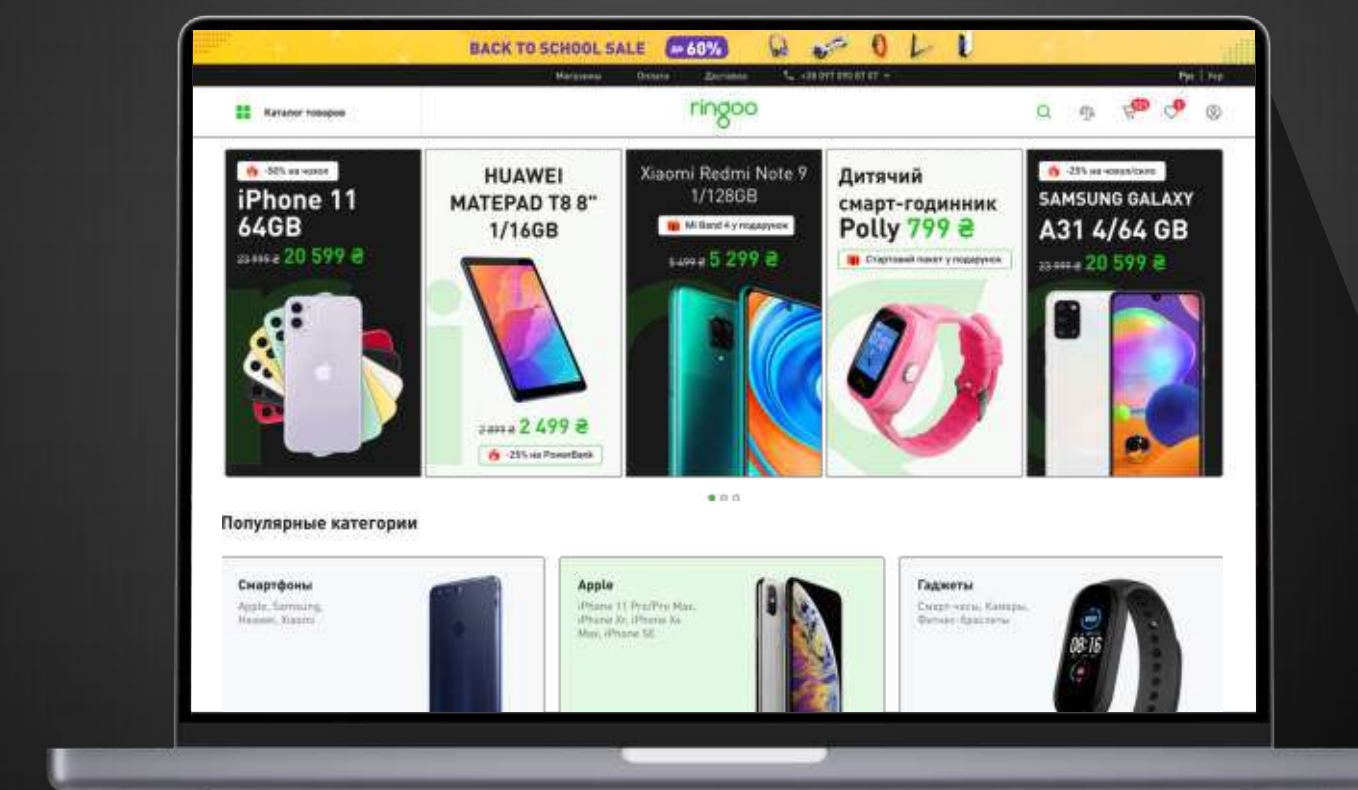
BACK TO SCHOOL SALE до 60%

Магазины Оплата Доставка +38 097 090 07 07

Рус | Укр

Каталог товаров

ringoo

-50% на чехол

iPhone 11 64GB

23 999 ₴ 20 599 ₴

HUAWEI MATEPAD T8 8" 1/16GB

2 899 ₴ 2 499 ₴

-25% на PowerBank

Xiaomi Redmi Note 9 1/128GB

Mi Band 4 у подарунок

5 499 ₴ 5 299 ₴

Дитячий смарт-годинник Polly 799 ₴

Стартовий пакет у подарунок

-25% на чохол/скло

SAMSUNG GALAXY A31 4/64 GB

23 999 ₴ 20 599 ₴

Популярные категории

Смартфоны

Apple, Samsung, Huawei, Xiaomi

Apple

iPhone 11 Pro/Pro Max, iPhone Xr, iPhone Xs Max, iPhone SE

Гаджеты

Смарт-часы, Камеры, Фитнес-браслеты

08:16